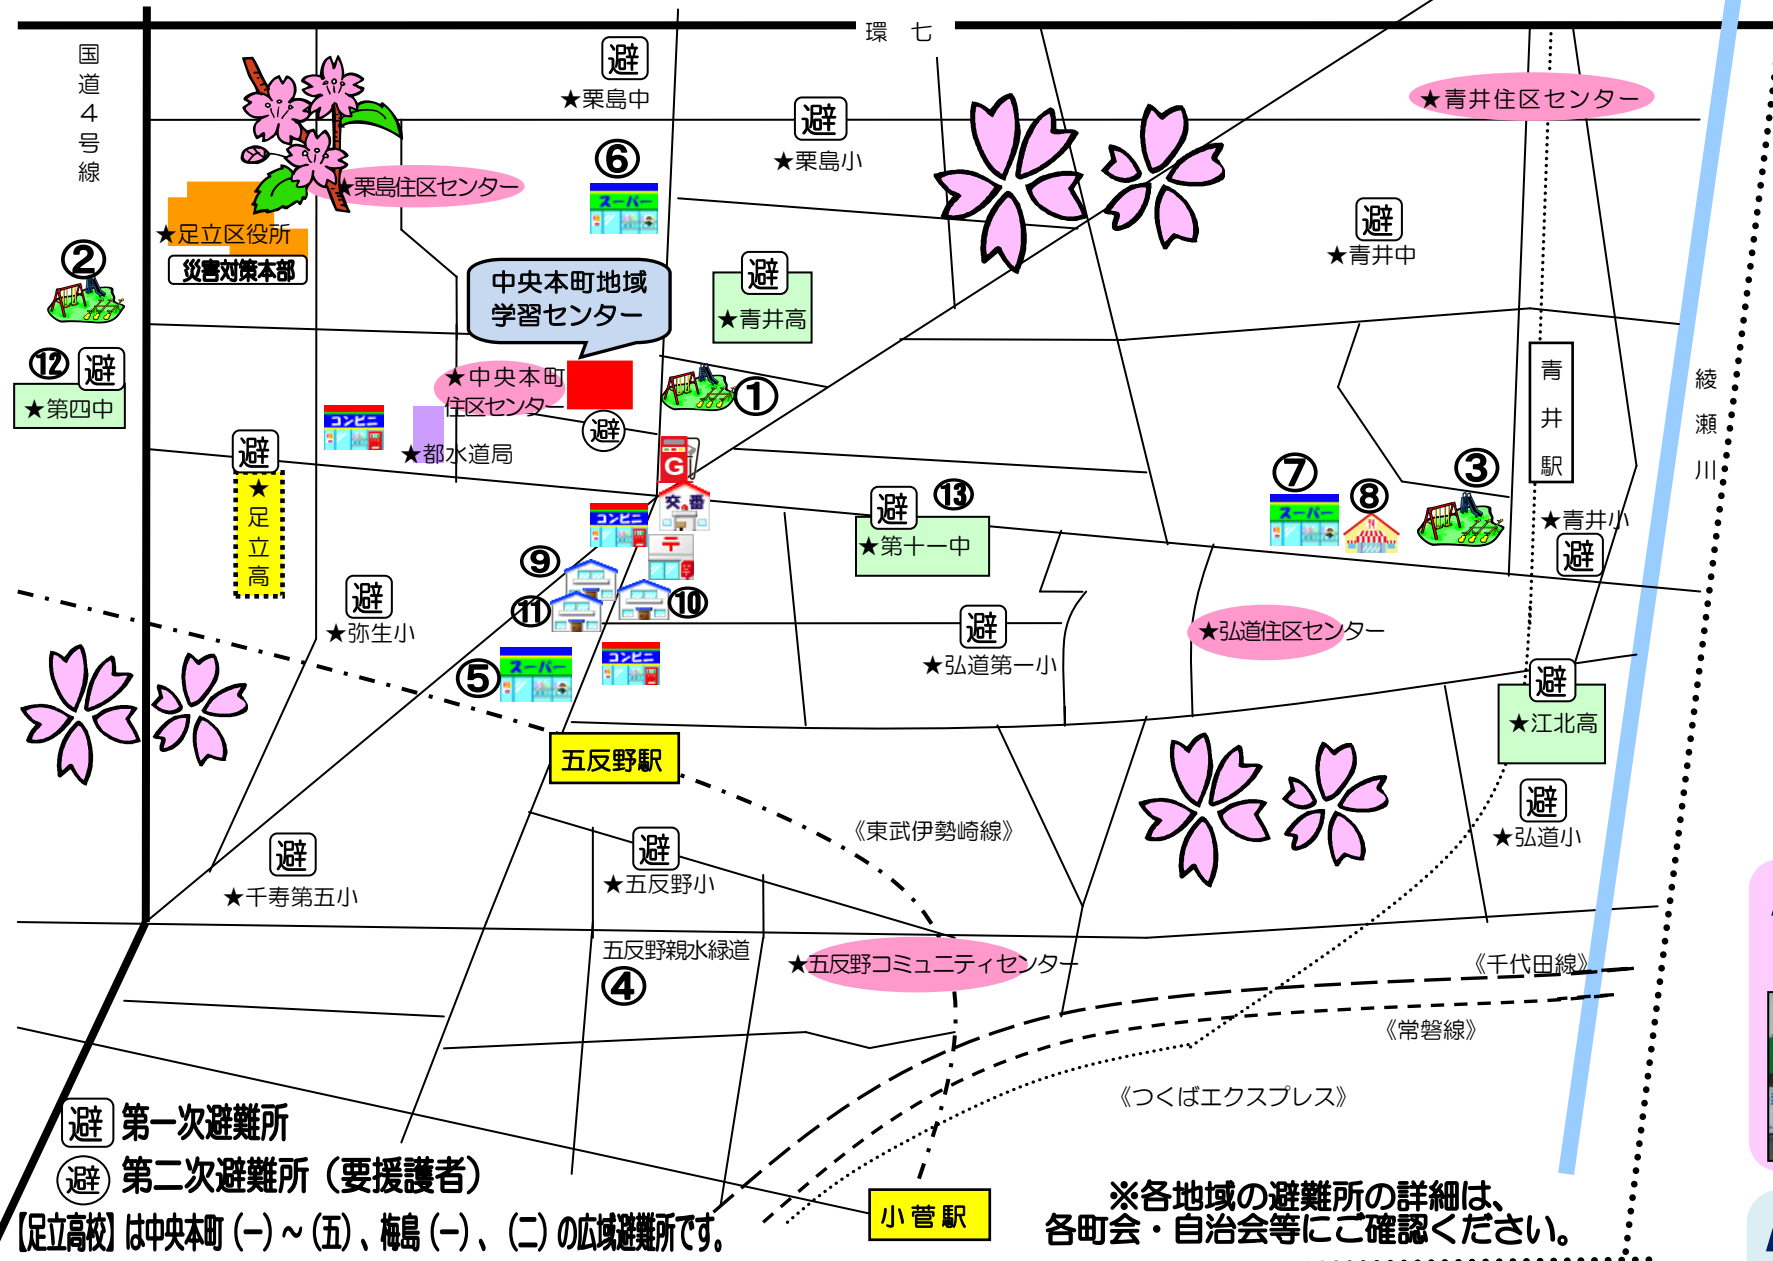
環 七

国道4号線

避
★栗島中

避
★栗島小

★青井住区センター

⑥
スーパー

★栗島住区センター

★足立区役所
災害対策本部

②

避
★青井中

中央本町地域
学習センター

避
★青井高

⑫ 避
★第四中

★中央本町
住区センター

①

コンビニ

★都水道局

避

青
井
駅

綾
瀬
川

避
★
足
立
高

G

交番

〒

避 ⑬
★第十一中

⑦ ⑧ ③
スーパー

★青井小
避

コンビニ

⑨

⑪ ⑩

避
★弥生小

避
★弘道第一小

★弘道住区センター

⑤
スーパー

コンビニ

避
★江北高

五反野駅

避
★弘道小

《東武伊勢崎線》

避
★千寿第五小

避
★五反野小

五反野親水緑道

④

★五反野コミュニティセンター

《千代田線》

《常磐線》

《つくばエクスプレス》

避 第一次避難所
避 第二次避難所（要援護者）
【足立高校】は中央本町（一）～（五）、梅島（一）、（二）の広域避難所です。

小菅駅

※各地域の避難所の詳細は、
各町会・自治会等にご確認ください。